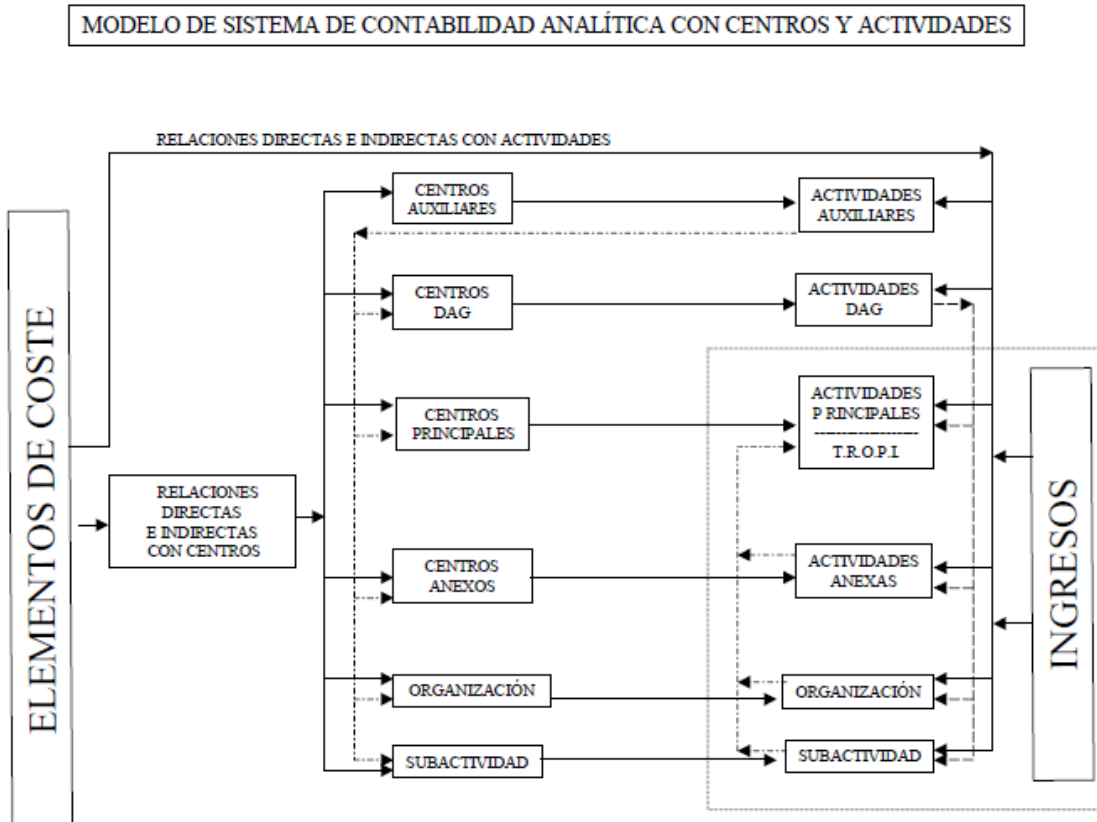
MODELO DE SISTEMA DE CONTABILIDAD ANALÍTICA CON CENTROS Y ACTIVIDADES

RELACIONES DIRECTAS E INDIRECTAS CON ACTIVIDADES

ELEMENTOS DE COSTE

RELACIONES DIRECTAS E INDIRECTAS CON CENTROS

CENTROS AUXILIARES

CENTROS DAG

CENTROS PRINCIPALES

CENTROS ANEXOS

ORGANIZACIÓN

SUBACTIVIDAD

ACTIVIDADES AUXILIARES

ACTIVIDADES DAG

ACTIVIDADES P RINCIPALES

T.R.O.P.I.

ACTIVIDADES ANEXAS

ORGANIZACIÓN

SUBACTIVIDAD

INGRESOS